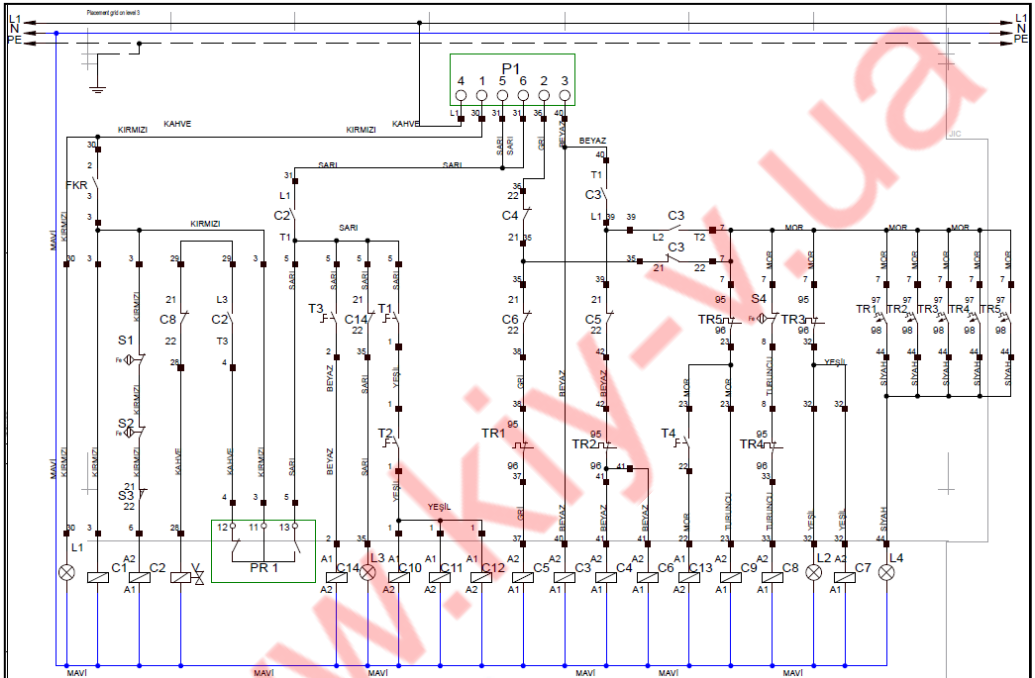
Placement grid on level 3

L1
N
PE

L1
N
PE

P1
4 1 5 6 2 3

L1 30 31 31 36 40

KIRMIZI KAHVE KIRMIZI KAHVE

SARI SARI GRİ BEYAZ BEYAZ

30
2
FKR
3
3

KIRMIZI

MAVİ KIRMIZI

30 3 3 29 29 3

KIRMIZI

21 L3
C8 C2
22 T3
4

S1
28

S2

21
S3
22

KAHVE KAHVE KIRMIZI KIRMIZI

31
L1
C2
T1

SARI

5 5 5 5

T3 C14 T1

2 35 1

BEYAZ SARI YEŞİL

T2

1 1

YEŞİL

12 11 13
PR 1

4 3 5

36
22
C4
21 35

35
21
C6
22

36

38

TR1
95
96
37

37

GRİ

40
T1
C3
L1 39

39
21
C5
22

42

42

TR2
95
96
41 41

39 C3 7
L2 T2
35 C3 7
21 22

MOR

T4
23
22

MOR

7 7
95 95
S4
TR5 TR3
96 96
23 8 32
MOR TURUNCU MOR
23 8 32
TR4
95
96
33

YEŞİL

32

MOR MOR MOR

7 7 7 7 7
97 97 97 97 97
TR1 TR2 TR3 TR4 TR5
98 98 98 98 98
44 44 44 44 44

SİYAH SİYAH SİYAH SİYAH SİYAH

TURUNCU TURUNCU SİYAH

30 3 6 28 2 35 1 1 37 40 42 41 22 23 33 32 32 44

L1 A2 C1 C2 A1 C14 L3 A1 C10 A1 C11 A1 C12 A2 C5 A2 C3 A2 C4 A2 C6 A1 C13 A2 C9 A2 C8 L2 A2 C7 L4

A1 A2 A2 A2 A2 A1 A1 A1 A1 A2 A2 A1 A1

MAVİ MAVİ MAVİ MAVİ MAVİ MAVİ MAVİ

JIC

www.kiy-v.ua